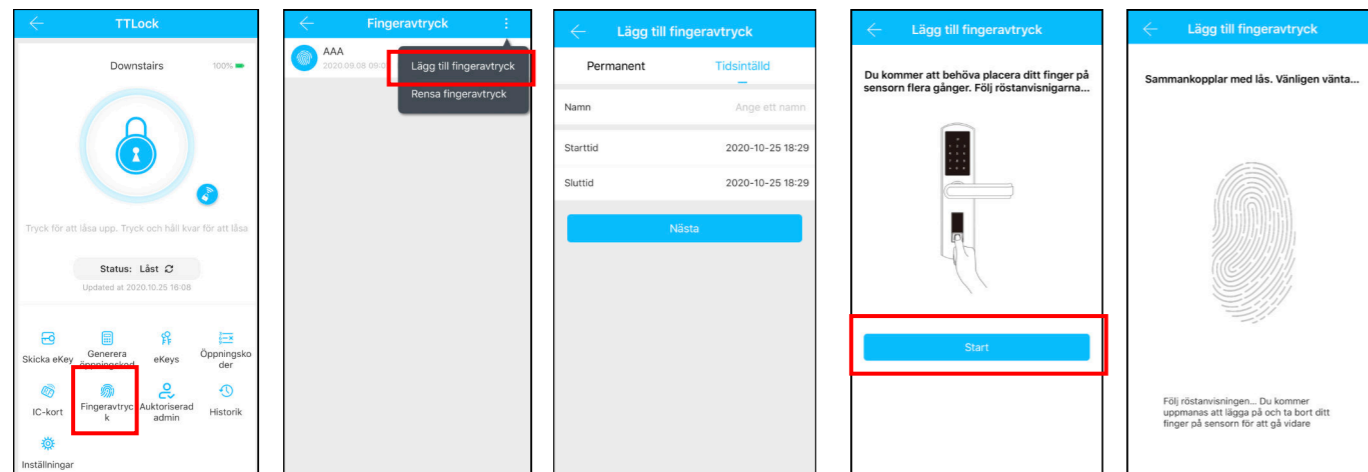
TTLock

Downstairs 100%

Tryck för att låsa upp. Tryck och håll kvar för att låsa

Status: Låst

Updated at 2020.10.25 16:08

Skicka eKey
Generera öppningskod
eKeys
Öppningskoder
IC-kort
Fingeravtryck
Auktoriserad admin
Historik
Inställningar

Fingeravtryck

AAA
2020.09.08 09:0

Lägg till fingeravtryck
Rensa fingeravtryck

Lägg till fingeravtryck

Permanent
Tidsinställd

Namn
Ange ett namn

Starttid
2020-10-25 18:29

Sluttid
2020-10-25 18:29

Nästa

Lägg till fingeravtryck

Du kommer att behöva placera ditt finger på sensorn flera gånger. Följ röstanvisnigarna...

Start

Lägg till fingeravtryck

Sammankopplar med lås. Vänligen vänta...

Följ röstanvisningen... Du kommer uppmanas att lägga på och ta bort ditt finger på sensorn för att gå vidare